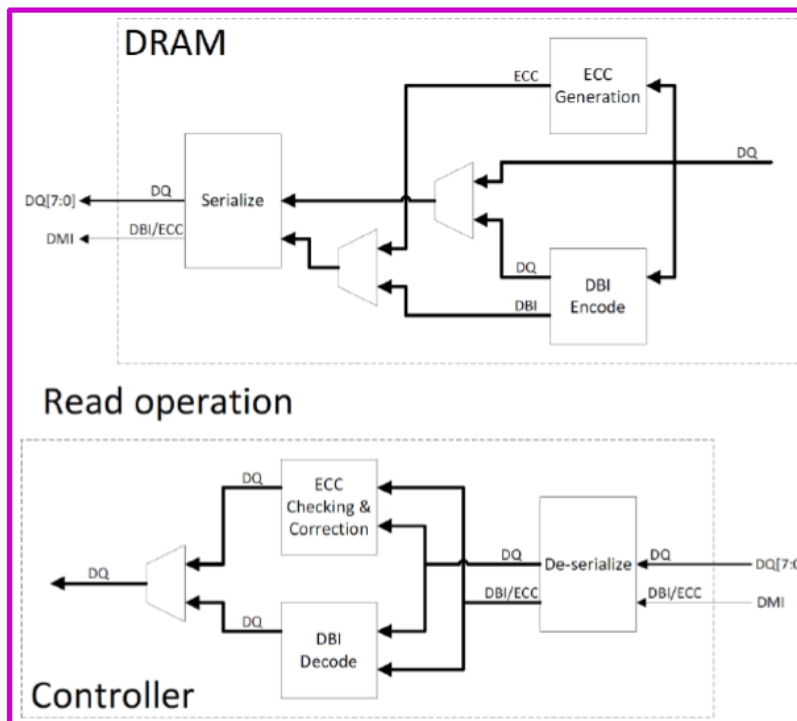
DRAM

ECC

ECC Generation

DQ

DQ

DQ[7:0]

Serialize

DMI

DBI/ECC

DQ

DBI

DBI Encode

Read operation

DQ

ECC Checking & Correction

DQ

DQ

De-serialize

DQ

DQ[7:0

DBI/ECC

DBI/ECC

DMI

DQ

DBI Decode

Controller